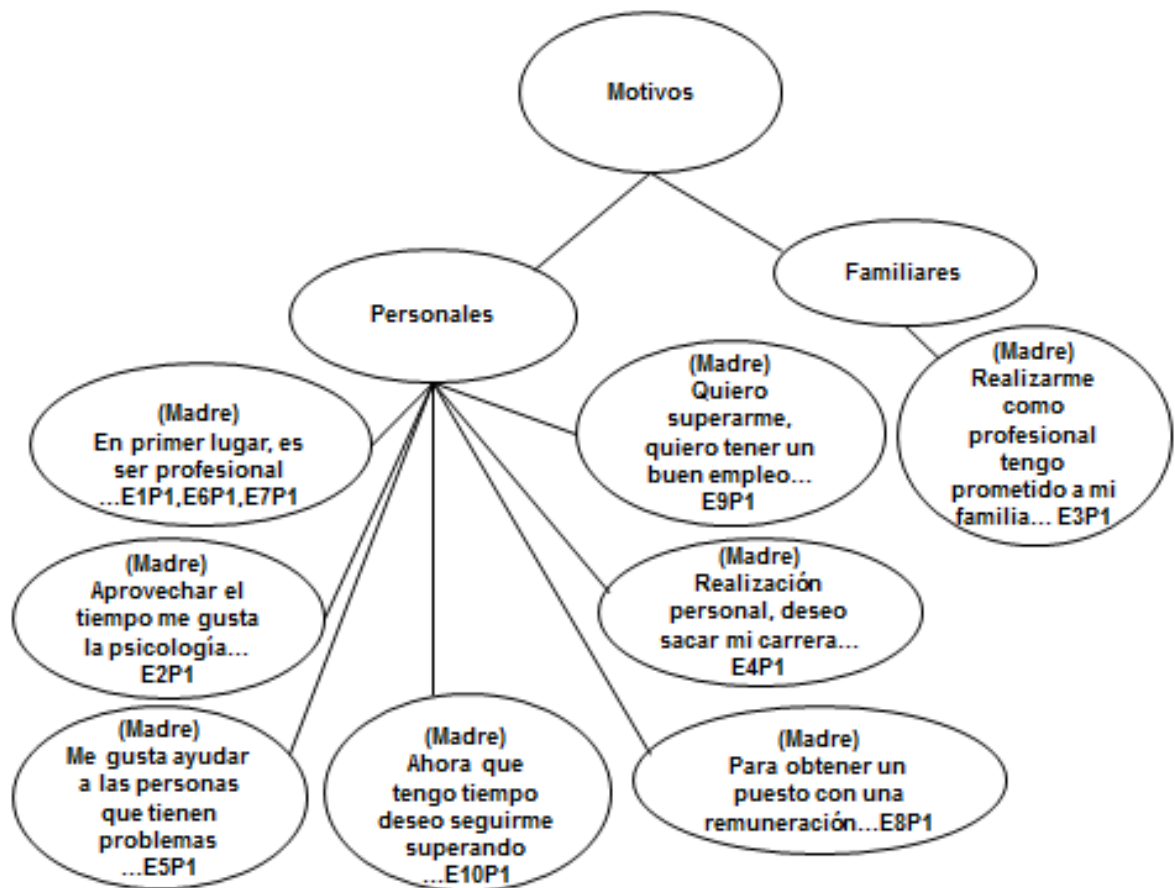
Motivos

Personales

Familiares

(Madre) Realizarme como profesional tengo prometido a mi familia... E3P1

(Madre) En primer lugar, es ser profesional ...E1P1,E6P1,E7P1

(Madre) Quiero superarme, quiero tener un buen empleo... E9P1

(Madre) Aprovechar el tiempo me gusta la psicología... E2P1

(Madre) Realización personal, deseo sacar mi carrera... E4P1

(Madre) Me gusta ayudar a las personas que tienen problemas ...E5P1

(Madre) Ahora que tengo tiempo deseo seguirme superando ...E10P1

(Madre) Para obtener un puesto con una remuneración...E8P1